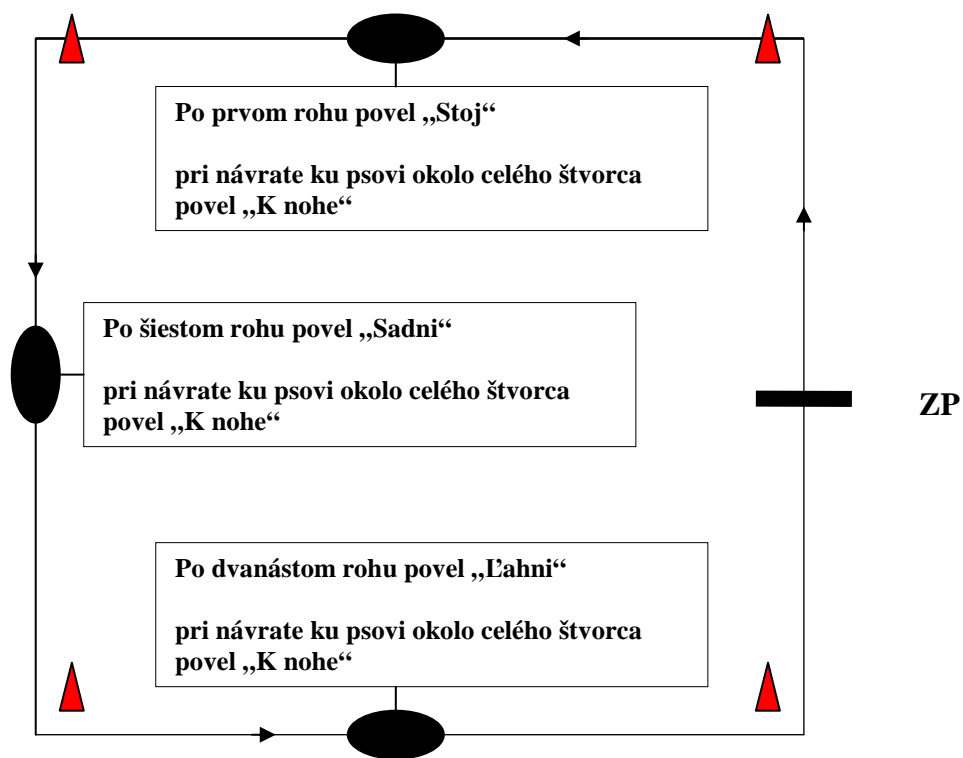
Po prvom rohu povel „Stoj“

pri návrate ku psovi okolo celého štvorca povel „K nohe“

Po šiestom rohu povel „Sadni“

pri návrate ku psovi okolo celého štvorca povel „K nohe“

ZP

Po dvanástom rohu povel „Ľahni“

pri návrate ku psovi okolo celého štvorca povel „K nohe“